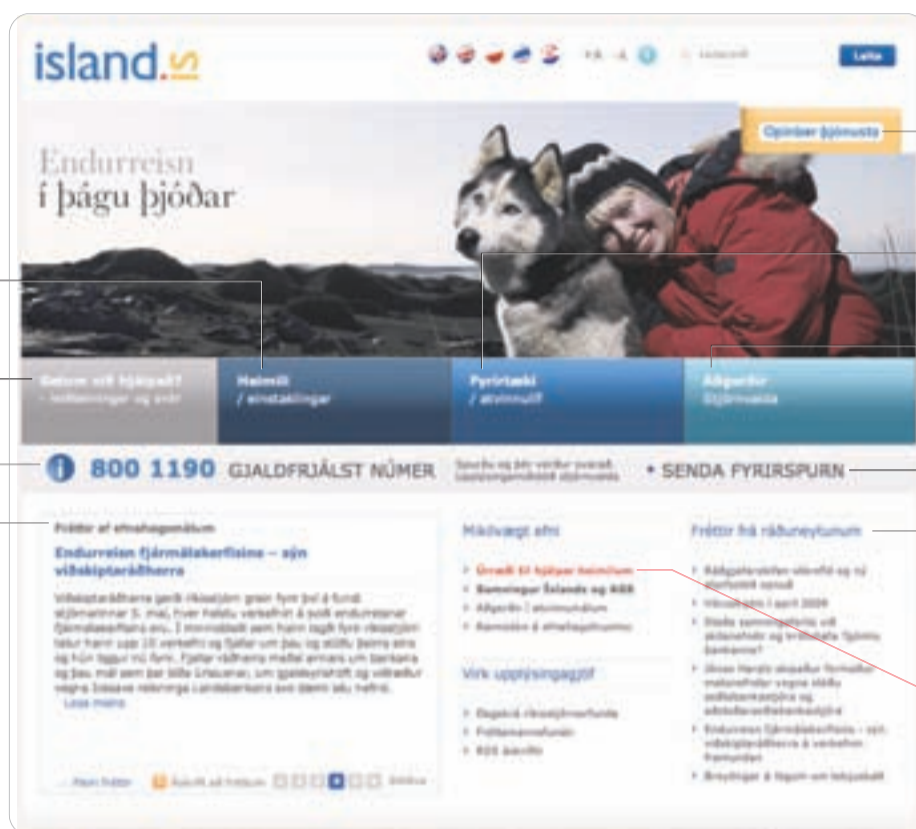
island.is

Leita

Opinber þjónusta

Endurreisn
í þágu þjóðar

Getum við hjálpað?
- leiðbeiningar og svör

Heimili
/ einstaklingar

Fyrirtæki
/ atvinnulíf

Aðgerðir
Stjórnvalda

800 1190 GJALDFRJÁLST NÚMER

• SENDA FYRIRSPURN

Fréttir af efnahagsmálum

Endurreisn fjármálakerfisins – sýn viðskiptaráðherra

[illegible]
Lesa meira

Mikilvægt efni

Úrræði til hjálpar heimilum
Samningar Íslands og AGS
Aðgerðir í atvinnumálum
Samráð í efnahagsmálum

Virk upplýsingagjöf

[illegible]
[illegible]
RSS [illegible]

Fréttir frá ráðuneytunum

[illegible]